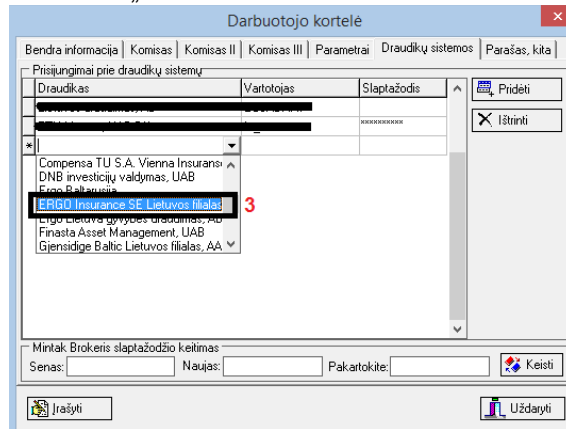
Darbuotojo kortelė

Bendra informacija | Komisas | Komisas II | Komisas III | Parametrai | Draudikų sistemos | Parašas, kita

Prisijungimai prie draudikų sistemų

| Draudikas | Vartotojas | Slaptažodis |
|---|---|---|
| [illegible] | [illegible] | |
| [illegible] | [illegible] | xxxxxxxxxx |
| * | | |

Compensa TU S.A. Vienna Insuranc
DNB investicijų valdymas, UAB
Ergo Baltarusija
ERGO Insurance SE Lietuvos filialas
Ergo Lietuva gyvybės draudimas, AB
Finasta Asset Management, UAB
Gjensidige Baltic Lietuvos filialas, AA

3

Pridėti
Ištrinti

Mintak Brokeris slaptažodžio keitimas
Senas:
Naujas:
Pakartokite:
Keisti

Įrašyti
Uždaryti